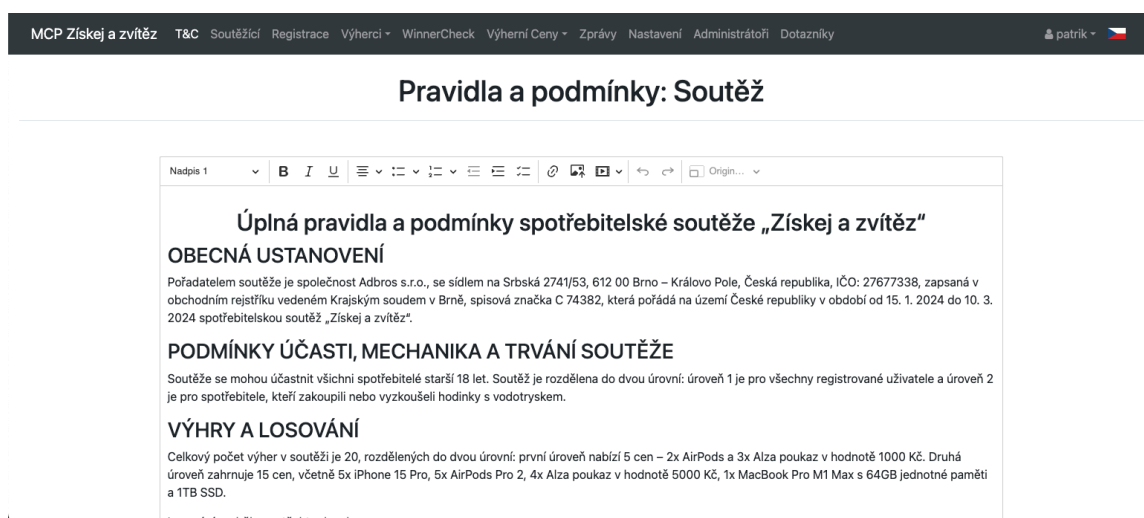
MCP Získej a zvítěz T&C Soutěžící Registrace Výherci WinnerCheck Výherní Ceny Zprávy Nastavení Administrátoři Dotazníky

patrik

Pravidla a podmínky: Soutěž

Nadpis 1

Origin...

Úplná pravidla a podmínky spotřebitelské soutěže „Získej a zvítěz“

OBECNÁ USTANOVENÍ

Pořadatelem soutěže je společnost Adbros s.r.o., se sídlem na Srbská 2741/53, 612 00 Brno – Královo Pole, Česká republika, IČO: 27677338, zapsaná v obchodním rejstříku vedeném Krajským soudem v Brně, spisová značka C 74382, která pořádá na území České republiky v období od 15. 1. 2024 do 10. 3. 2024 spotřebitelskou soutěž „Získej a zvítěz“.

PODMÍNKY ÚČASTI, MECHANIKA A TRVÁNÍ SOUTĚŽE

Soutěže se mohou účastnit všichni spotřebitelé starší 18 let. Soutěž je rozdělena do dvou úrovní: úroveň 1 je pro všechny registrované uživatele a úroveň 2 je pro spotřebitele, kteří zakoupili nebo vyzkoušeli hodinky s vodotryskem.

VÝHRY A LOSOVÁNÍ

Celkový počet výher v soutěži je 20, rozdělených do dvou úrovní: první úroveň nabízí 5 cen – 2x AirPods a 3x Alza poukaz v hodnotě 1000 Kč. Druhá úroveň zahrnuje 15 cen, včetně 5x iPhone 15 Pro, 5x AirPods Pro 2, 4x Alza poukaz v hodnotě 5000 Kč, 1x MacBook Pro M1 Max s 64GB jednotné paměti a 1TB SSD.

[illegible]